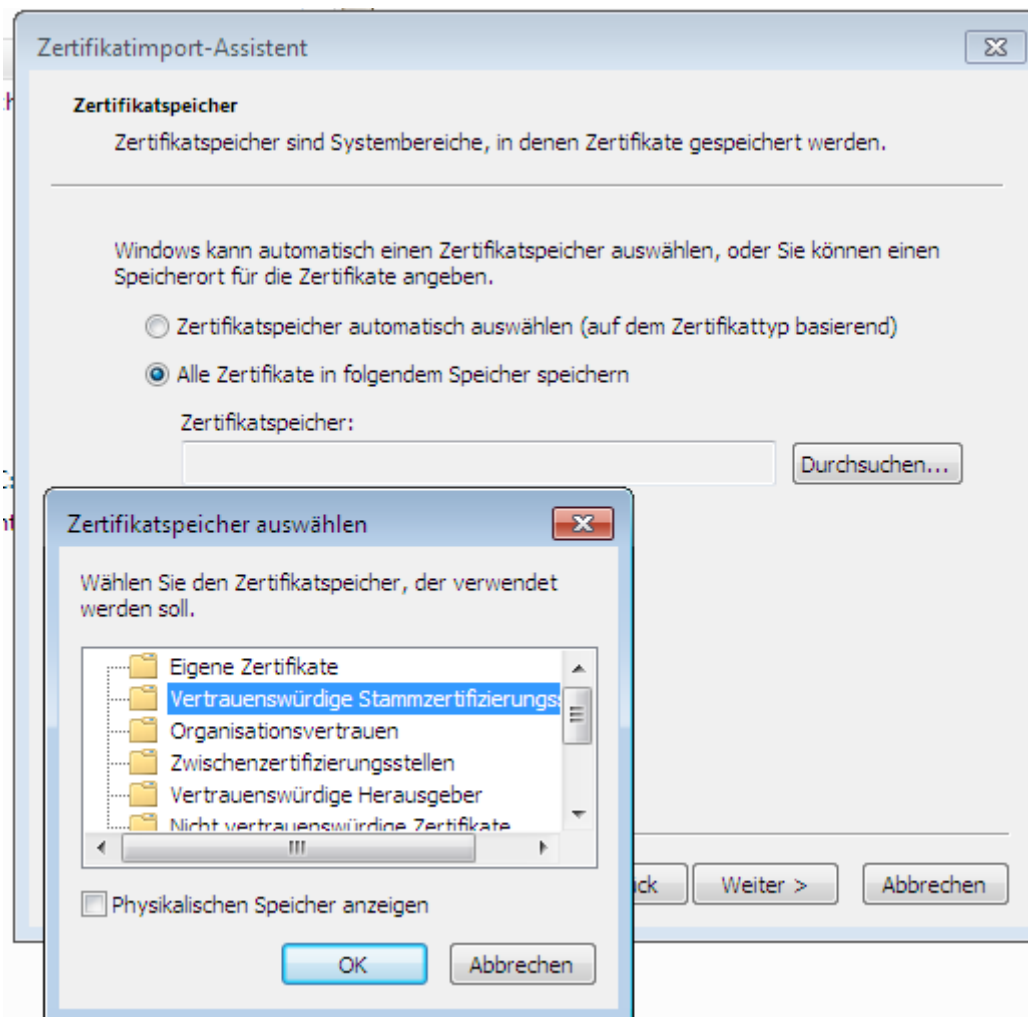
Zertifikatimport-Assistent

Zertifikatspeicher

Zertifikatspeicher sind Systembereiche, in denen Zertifikate gespeichert werden.

Windows kann automatisch einen Zertifikatspeicher auswählen, oder Sie können einen Speicherort für die Zertifikate angeben.

Zertifikatspeicher automatisch auswählen (auf dem Zertifikattyp basierend)

Alle Zertifikate in folgendem Speicher speichern

Zertifikatspeicher:

Durchsuchen...

Zertifikatspeicher auswählen

Wählen Sie den Zertifikatspeicher, der verwendet werden soll.

Eigene Zertifikate
Vertrauenswürdige Stammzertifizierungs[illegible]
Organisationsvertrauen
Zwischenzertifizierungsstellen
Vertrauenswürdige Herausgeber
Nicht vertrauenswürdige Zertifikate

Physikalischen Speicher anzeigen

OK

Abbrechen

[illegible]ck

Weiter >

Abbrechen